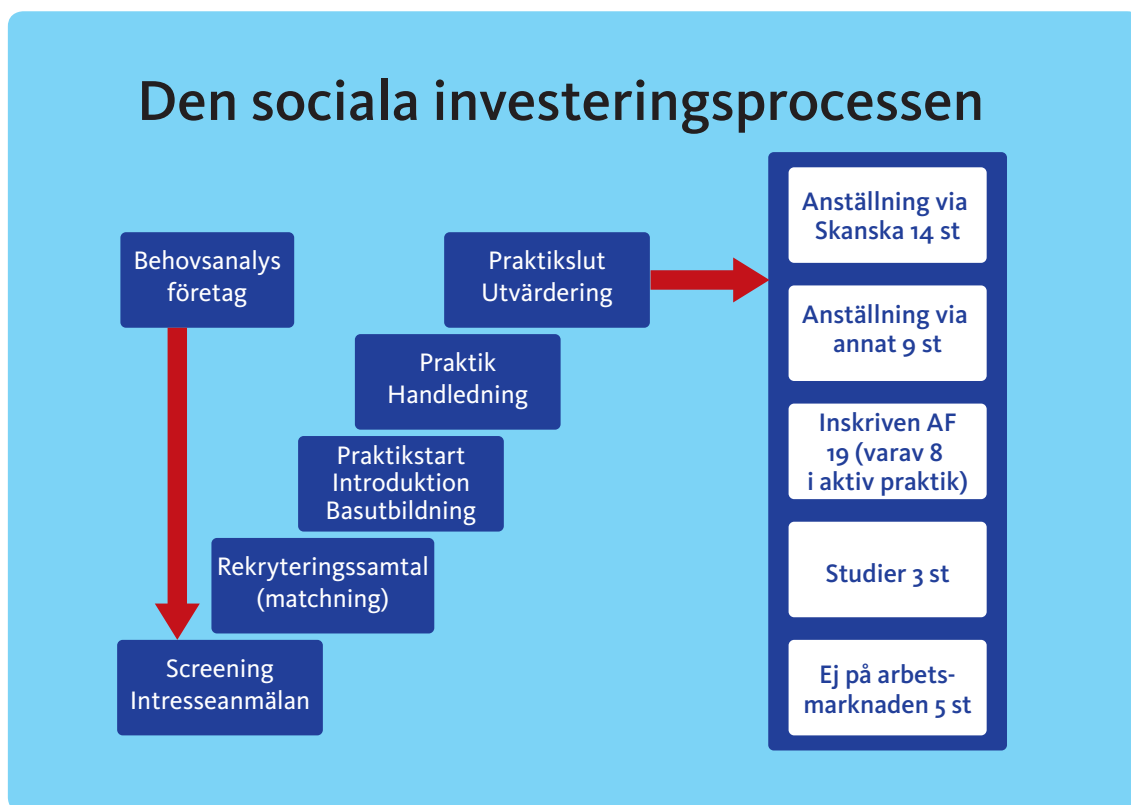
Den sociala investeringsprocessen

Behovsanalys företag

Screening Intresseanmälan

Rekryteringssamtal (matchning)

Praktikstart Introduktion Basutbildning

Praktik Handledning

Praktikslut Utvärdering

Anställning via Skanska 14 st

Anställning via annat 9 st

Inskriven AF 19 (varav 8 i aktiv praktik)

Studier 3 st

Ej på arbetsmarknaden 5 st